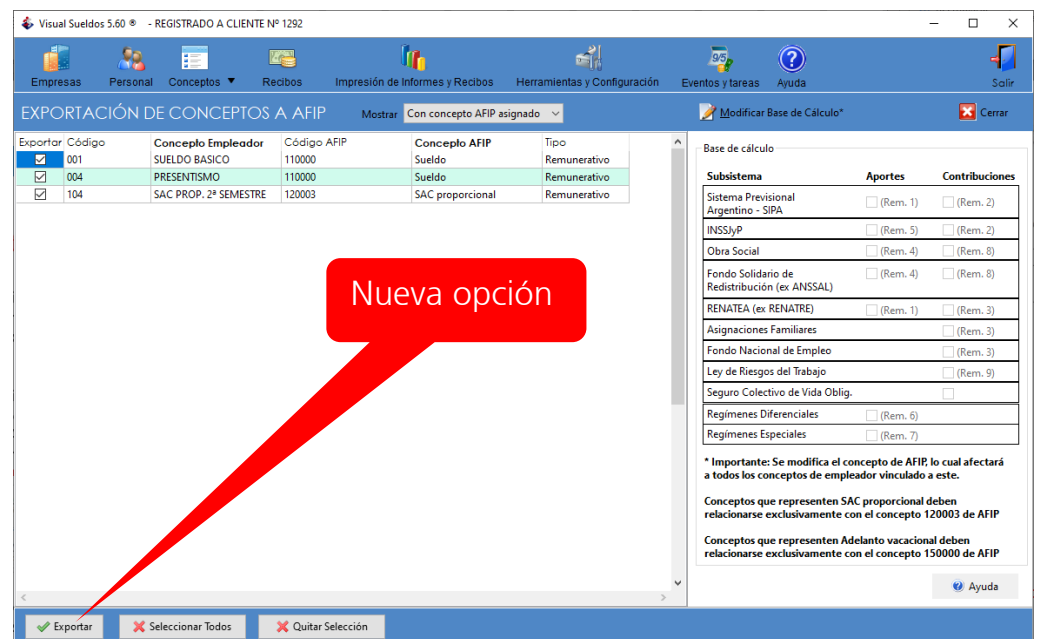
Visual Sueldos 5.60 ® - REGISTRADO A CLIENTE Nº 1292

Empresas Personal Conceptos ▼ Recibos Impresión de Informes y Recibos Herramientas y Configuración Eventos y tareas Ayuda Salir

EXPORTACIÓN DE CONCEPTOS A AFIP Mostrar Con concepto AFIP asignado Modificar Base de Cálculo* Cerrar

| Exportar | Código | Concepto Empleador | Código AFIP | Concepto AFIP | Tipo |
|---|---|---|---|---|---|
| ☑ | 001 | SUELDO BASICO | 110000 | Sueldo | Remunerativo |
| ☑ | 004 | PRESENTISMO | 110000 | Sueldo | Remunerativo |
| ☑ | 104 | SAC PROP. 2ª SEMESTRE | 120003 | SAC proporcional | Remunerativo |

Nueva opción

Base de cálculo

| Subsistema | Aportes | Contribuciones |
|---|---|---|
| Sistema Previsional Argentino - SIPA | (Rem. 1) | (Rem. 2) |
| INSSJyP | (Rem. 5) | (Rem. 2) |
| Obra Social | (Rem. 4) | (Rem. 8) |
| Fondo Solidario de Redistribución (ex ANSSAL) | (Rem. 4) | (Rem. 8) |
| RENATEA (ex RENATRE) | (Rem. 1) | (Rem. 3) |
| Asignaciones Familiares | | (Rem. 3) |
| Fondo Nacional de Empleo | | (Rem. 3) |
| Ley de Riesgos del Trabajo | | (Rem. 9) |
| Seguro Colectivo de Vida Oblig. | | |
| Regímenes Diferenciales | (Rem. 6) | |
| Regímenes Especiales | (Rem. 7) | |

* Importante: Se modifica el concepto de AFIP, lo cual afectará a todos los conceptos de empleador vinculado a este.

Conceptos que representen SAC proporcional deben relacionarse exclusivamente con el concepto 120003 de AFIP

Conceptos que representen Adelanto vacacional deben relacionarse exclusivamente con el concepto 150000 de AFIP

Ayuda

Exportar Seleccionar Todos Quitar Selección